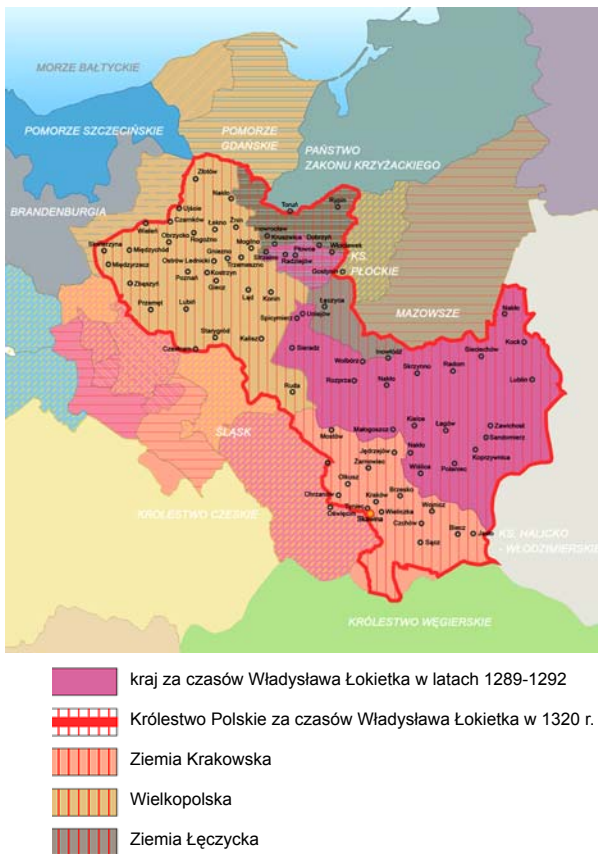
MORZE BAŁTYCKIE

POMORZE SZCZECIŃSKIE

POMORZE GDAŃSKIE

PAŃSTWO ZAKONU KRZYŻACKIEGO

BRANDENBURGIA

KS. PŁOCKIE

MAZOWSZE

ŚLĄSK

KRÓLESTWO CZESKIE

KS. HALICKO - WŁODZIMIERSKIE

KRÓLESTWO WĘGIERSKIE

Złotów
Nakło
Toruń
Ujście
Czarnków
Wieleń
Obrzycko
Rogoźno
Łekno
Żnin
Inowrocław
Bydgoszcz
Kruszwica
Dobrzyń
Włocławek
Radziejów
Płock
Gostynin
Skwierzyna
Międzychód
Międzyrzecz
Zbąszyń
Ostrów Lednicki
Gniezno
Poznań
Kostrzyn
Giecz
Przemęt
Lubiń
Ląd
Konin
Łęczyca
Uniejów
Spicymierz
Stawiszyn
Kalisz
Czestków
Sieradz
Wolbórz
Inowłódz
Nakło
Stężyca
Radom
Sieciechów
Kock
Lublin
Ruda
Rozprza
Małogoszcz
Kielce
Łagów
Zawichost
Sandomierz
Nakło
Wiślica
Połaniec
Korczyn
Mstów
Jędrzejów
Żarnowiec
Chrzanów
Olkusz
Kraków
Wieliczka
Bochnia
Oświęcim
Skawina
Brzesko
Wojnicz
Czchów
Biecz
Jasło
Sącz

kraj za czasów Władysława Łokietka w latach 1289-1292

Królestwo Polskie za czasów Władysława Łokietka w 1320 r.

Ziemia Krakowska

Wielkopolska

Ziemia Łęczycka